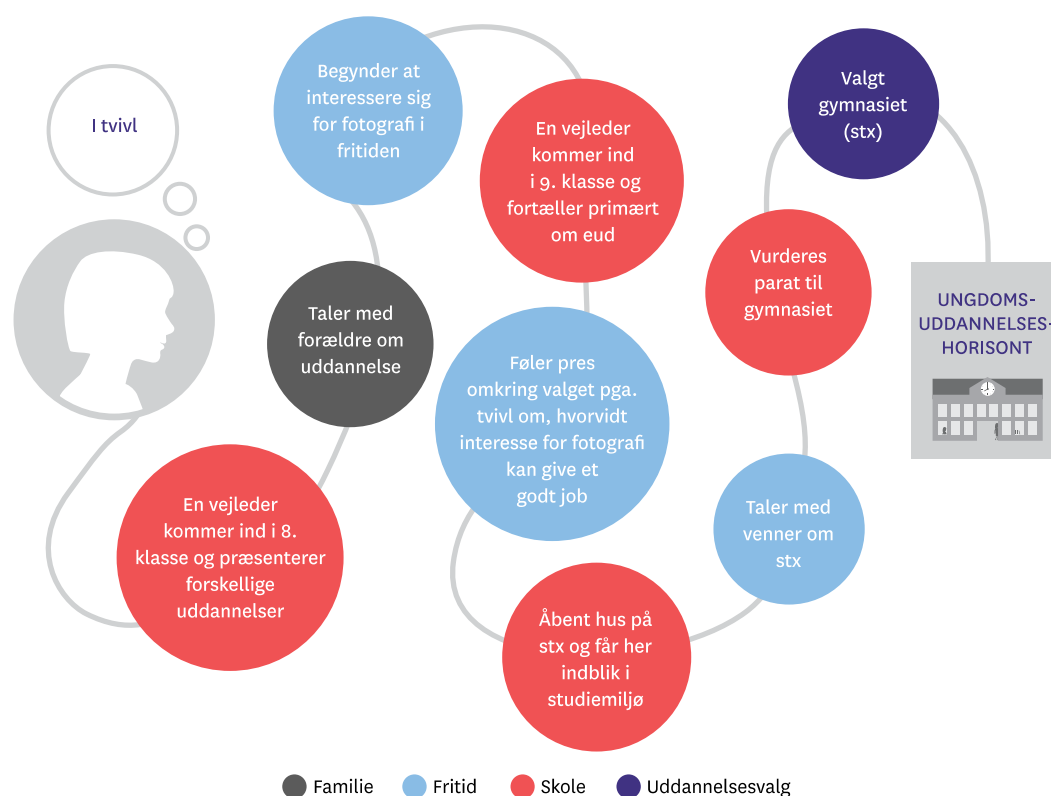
I tvivl

En vejleder kommer ind i 8. klasse og præsenterer forskellige uddannelser

Taler med forældre om uddannelse

Begynder at interessere sig for fotografi i fritiden

En vejleder kommer ind i 9. klasse og fortæller primært om eud

Føler pres omkring valget pga. tvivl om, hvorvidt interesse for fotografi kan give et godt job

Åbent hus på stx og får her indblik i studiemiljø

Taler med venner om stx

Vurderes parat til gymnasiet

Valgt gymnasiet (stx)

UNGDOMS-UDDANNELSES-HORISONT

Familie Fritid Skole Uddannelsesvalg